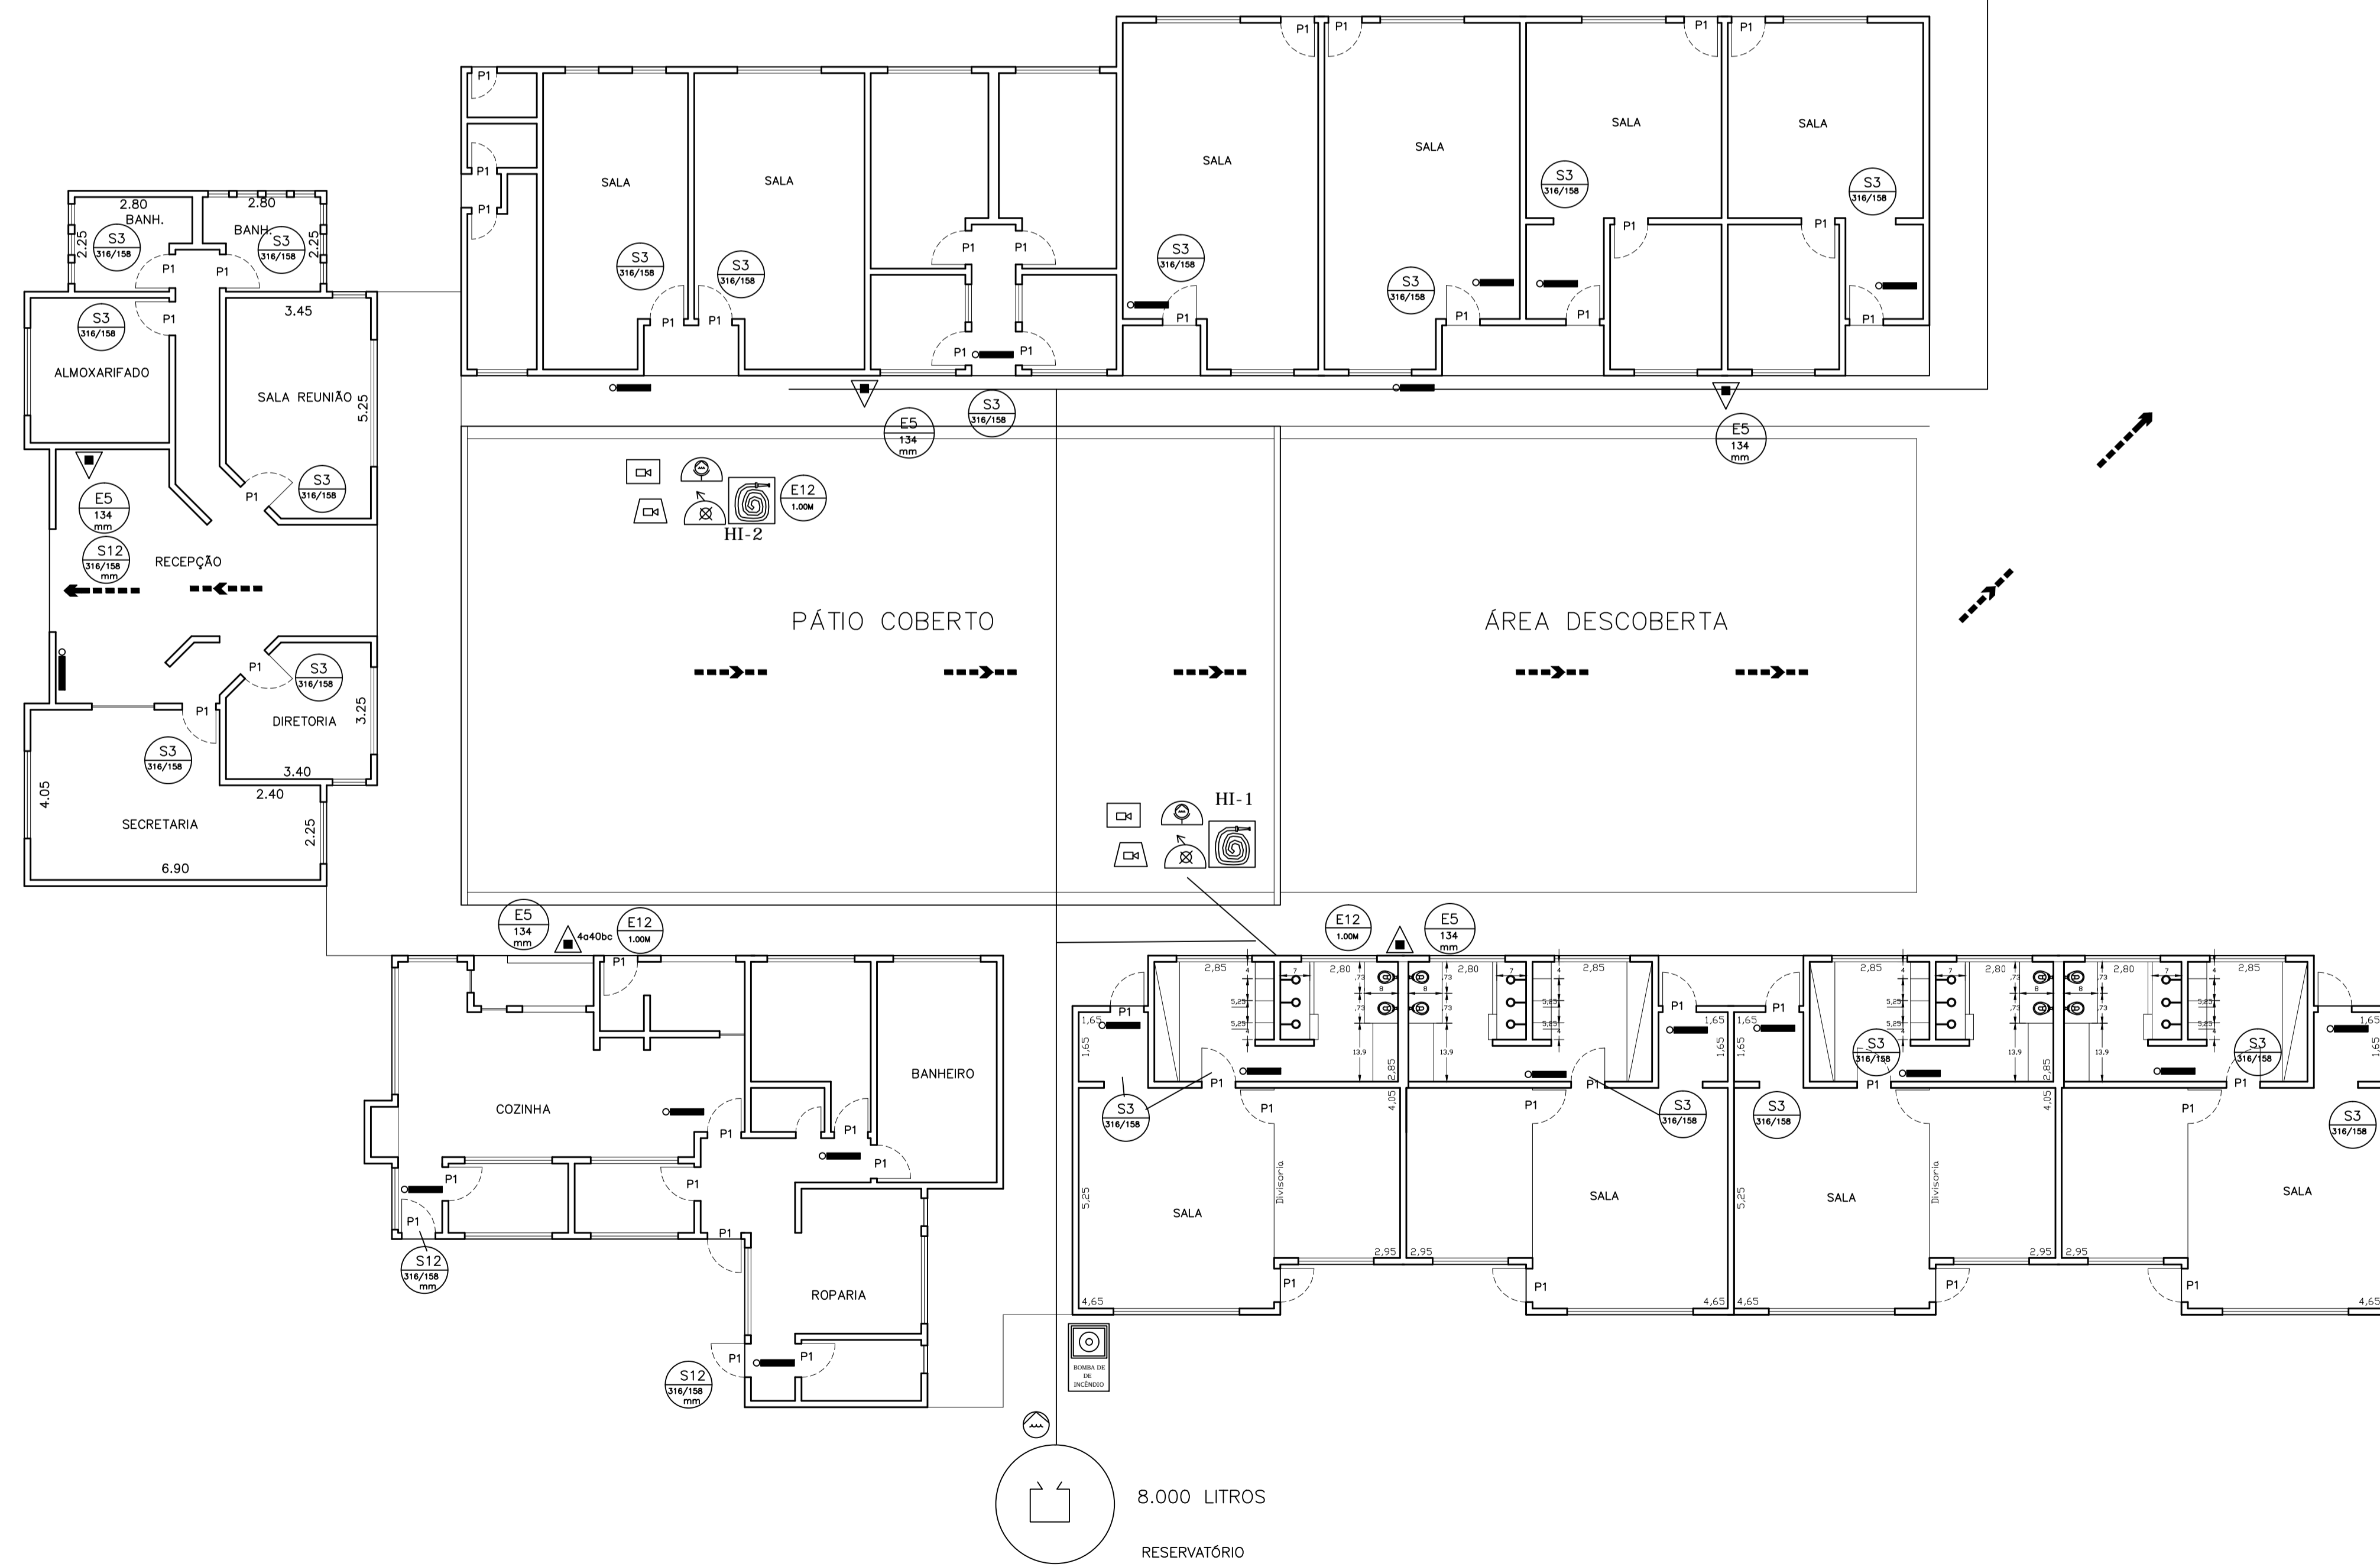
P1
P1
P1
SALA
SALA
SALA
SALA
SALA
SALA
S3
316/158
S3
316/158
S3
316/158
S3
316/158
S3
316/158
S3
316/158
P1 P1
P1 P1
P1 P1
P1
P1
P1
P1
P1
P1
P1
P1
P1
P1
P1
2.80
BANH.
2.80
BANH.
2.25
2.25
S3
316/158
S3
316/158
P1
P1
P1
S3
316/158
3.45
ALMOXARIFADO
SALA REUNIÃO
5.25
S3
316/158
P1
E5
134
mm
S12
316/158
mm
RECEPÇÃO
P1
S3
316/158
P1
DIRETORIA
3.25
S3
316/158
3.40
2.40
4.05
SECRETARIA
2.25
6.90
S3
316/158
E5
134
mm
E5
134
mm
E12
1.00M
HI-2
PÁTIO COBERTO
ÁREA DESCOBERTA
HI-1
E5
134
mm
4a40bc
E12
1.00M
E12
1.00M
E5
134
mm
P1
COZINHA
BANHEIRO
P1
P1
P1
P1
P1
P1
P1
S12
316/158
mm
ROPARIA
P1
P1
S12
316/158
mm
2,85
2,80
2,80
2,85
2,85
2,80
2,80
2,85
P1
P1
P1
P1
1,65
1,65
1,65
1,65
1,65
1,65
1,65
S3
316/158
S3
316/158
S3
316/158
S3
316/158
S3
316/158
S3
316/158
P1
P1
P1
P1
P1
P1
P1
P1
2,85
4,05
2,85
4,05
Divisoria
Divisoria
SALA
SALA
SALA
SALA
5,25
5,25
2,95
2,95
2,95
2,95
P1
P1
P1
P1
4,65
4,65
4,65
4,65
BOMBA DE DE INCÊNDIO
8.000 LITROS
RESERVATÓRIO